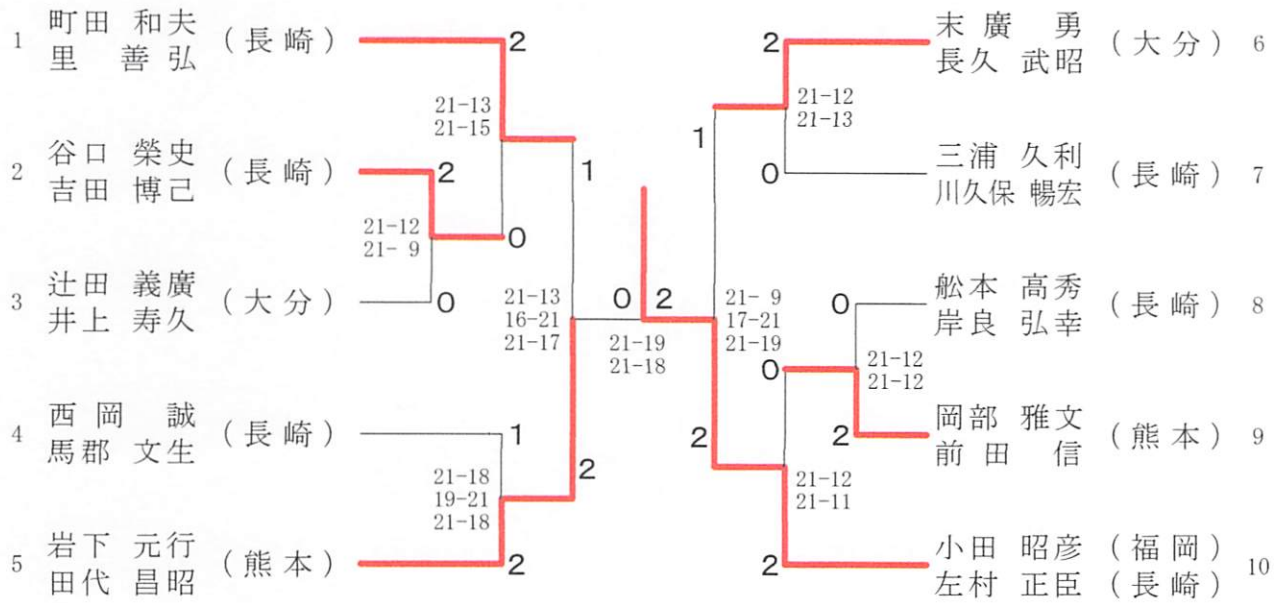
1 町田 和夫 里 善弘 （長崎）

2 谷口 榮史 吉田 博己 （長崎）

3 辻田 義廣 井上 寿久 （大分）

4 西岡 誠 馬郡 文生 （長崎）

5 岩下 元行 田代 昌昭 （熊本）

2
21-13
21-15
1
2
21-12
21- 9
0
0
21-13
16-21
21-17
1
21-18
19-21
21-18
2
2

0 2
21-19
21-18

2
1
21-12
21-13
0
21- 9
17-21
21-19
0
21-12
21-12
0
2
2
21-12
21-11
2

末廣 勇 長久 武昭 （大分） 6

三浦 久利 川久保 暢宏 （長崎） 7

舩本 高秀 岸良 弘幸 （長崎） 8

岡部 雅文 前田 信 （熊本） 9

小田 昭彦 （福岡） 左村 正臣 （長崎） 10